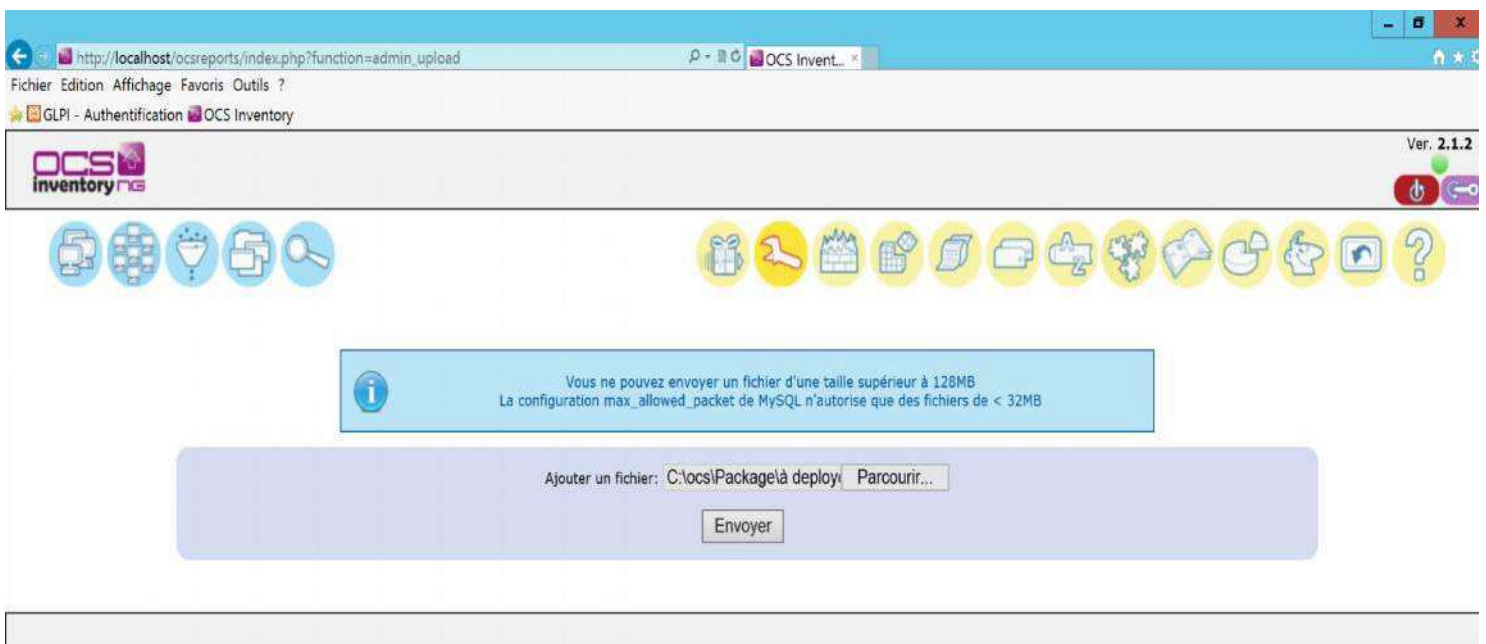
http://localhost/ocsreports/index.php?function=admin_upload
OCS Invent... ×
Fichier Edition Affichage Favoris Outils ?
GLPI - Authentification OCS Inventory
OCS inventory NG
Ver. 2.1.2

Vous ne pouvez envoyer un fichier d'une taille supérieur à 128MB
La configuration max_allowed_packet de MySQL n'autorise que des fichiers de < 32MB

Ajouter un fichier: C:\ocs\Package\à deploy Parcourir...
Envoyer